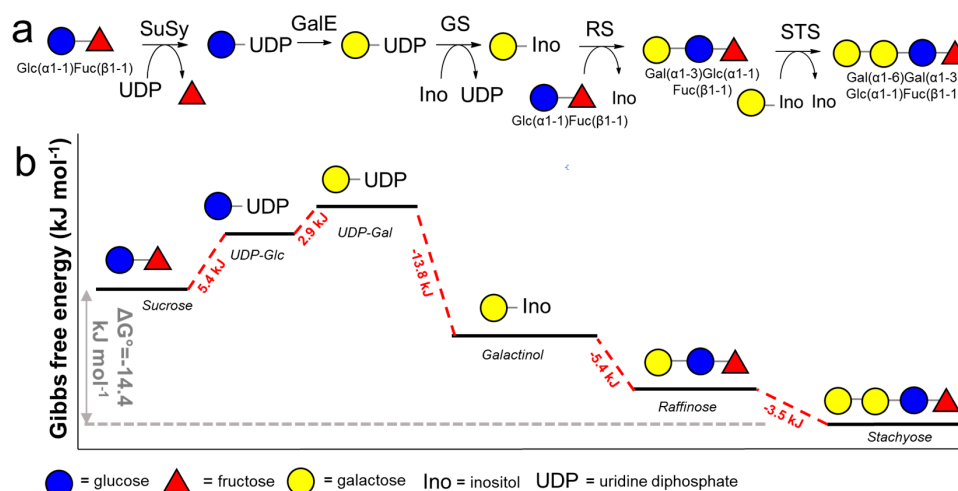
a

Glc(α1-1)Fuc(β1-1)

SuSy

UDP

UDP

GalE

UDP

GS

Ino

Ino UDP

RS

Glc(α1-1)Fuc(β1-1)

Ino

Gal(α1-3)Glc(α1-1)Fuc(β1-1)

STS

Ino Ino

Gal(α1-6)Gal(α1-3
Glc(α1-1)Fuc(β1-1

b

Gibbs free energy (kJ mol$^{-1}$)

UDP

UDP

UDP-Glc

2.9 kJ

UDP-Gal

Sucrose

5.4 kJ

-13.8 kJ

Ino

ΔG°=-14.4 kJ mol$^{-1}$

Galactinol

-5.4 kJ

Raffinose

-3.5 kJ

Stachyose

= glucose = fructose = galactose Ino = inositol UDP = uridine diphosphate